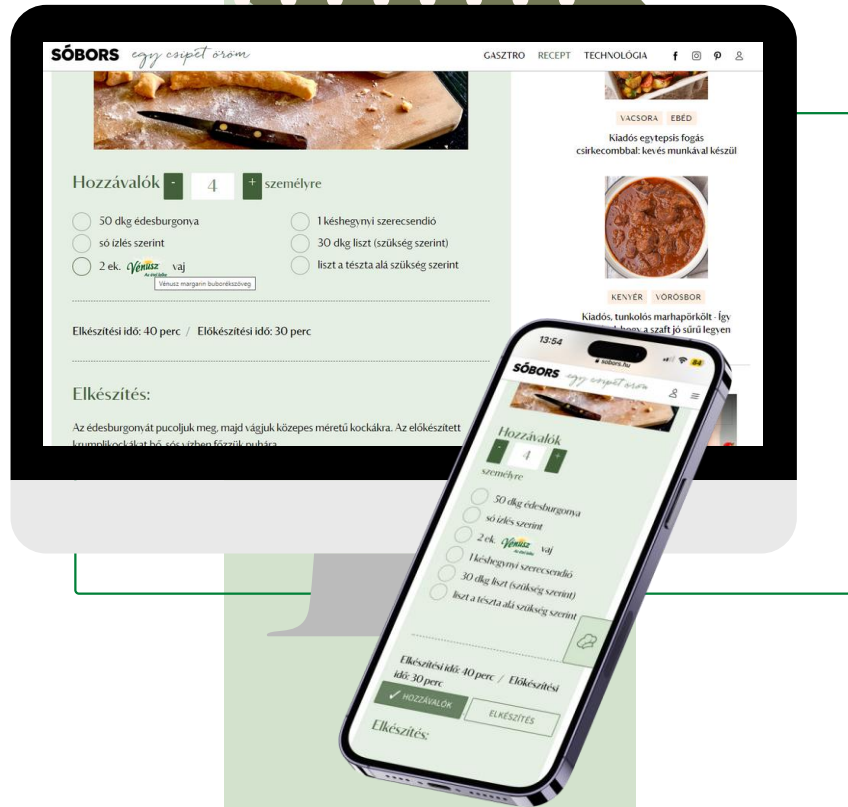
SÓBORS egy csipet öröm

GASZTRO RECEPT TECHNOLÓGIA

VACSORA EBÉD

Kiadós egytepsis fogás csirkecombbal: kevés munkával készül

KENYÉR VÖRÖSBOR

Kiadós, tunkolós marhapörkölt - Így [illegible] hogy a szaft jó sűrű legyen

Hozzávalók - 4 + személyre

50 dkg édesburgonya
só ízlés szerint
2 ek. Vénusz vaj
Vénusz margarin buborékszöveg
1 késhegynyi szerecsendió
30 dkg liszt (szükség szerint)
liszt a tészta alá szükség szerint

Elkészítési idő: 40 perc / Előkészítési idő: 30 perc

Elkészítés:

Az édesburgonyát pucoljuk meg, majd vágjuk közepes méretű kockákra. Az előkészített krumplikockákat bő, sós vízben főzzük puhára.

13:54
sobors.hu
SÓBORS egy csipet öröm

Hozzávalók
- 4 +
személyre

50 dkg édesburgonya
só ízlés szerint
2 ek. Vénusz vaj
1 késhegynyi szerecsendió
30 dkg liszt (szükség szerint)
liszt a tészta alá szükség szerint

Elkészítési idő: 40 perc / Előkészítési idő: 30 perc

HOZZÁVALÓK
ELKÉSZÍTÉS

Elkészítés: